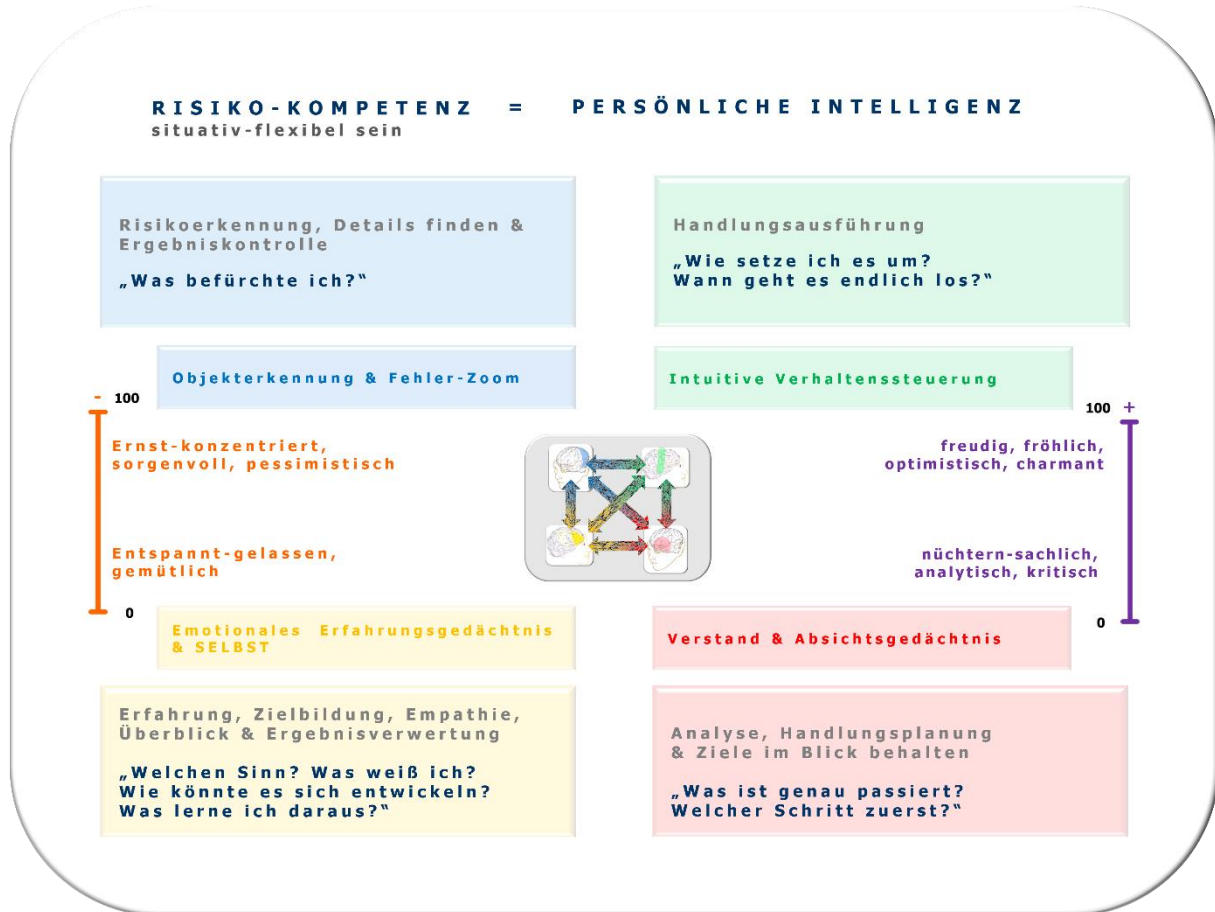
RISIKO-KOMPETENZ = PERSÖNLICHE INTELLIGENZ
situativ-flexibel sein

Risikoerkennung, Details finden & Ergebniskontrolle

„Was befürchte ich?"

Handlungsausführung

„Wie setze ich es um? Wann geht es endlich los?"

Objekterkennung & Fehler-Zoom

Intuitive Verhaltenssteuerung

- 100

Ernst-konzentriert, sorgenvoll, pessimistisch

Entspannt-gelassen, gemütlich

0

100 +

freudig, fröhlich, optimistisch, charmant

nüchtern-sachlich, analytisch, kritisch

0

Emotionales Erfahrungsgedächtnis & SELBST

Verstand & Absichtsgedächtnis

Erfahrung, Zielbildung, Empathie, Überblick & Ergebnisverwertung

„Welchen Sinn? Was weiß ich? Wie könnte es sich entwickeln? Was lerne ich daraus?"

Analyse, Handlungsplanung & Ziele im Blick behalten

„Was ist genau passiert? Welcher Schritt zuerst?"